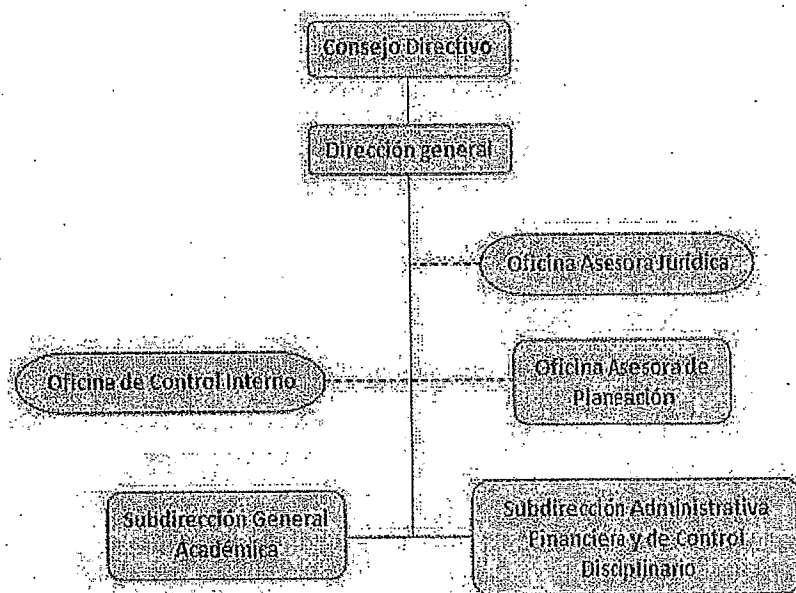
Consejo Directivo

Dirección general

Oficina Asesora Jurídica

Oficina de Control Interno

Oficina Asesora de Planeación

Subdirección General Académica

Subdirección Administrativa Financiera y de Control Disciplinario